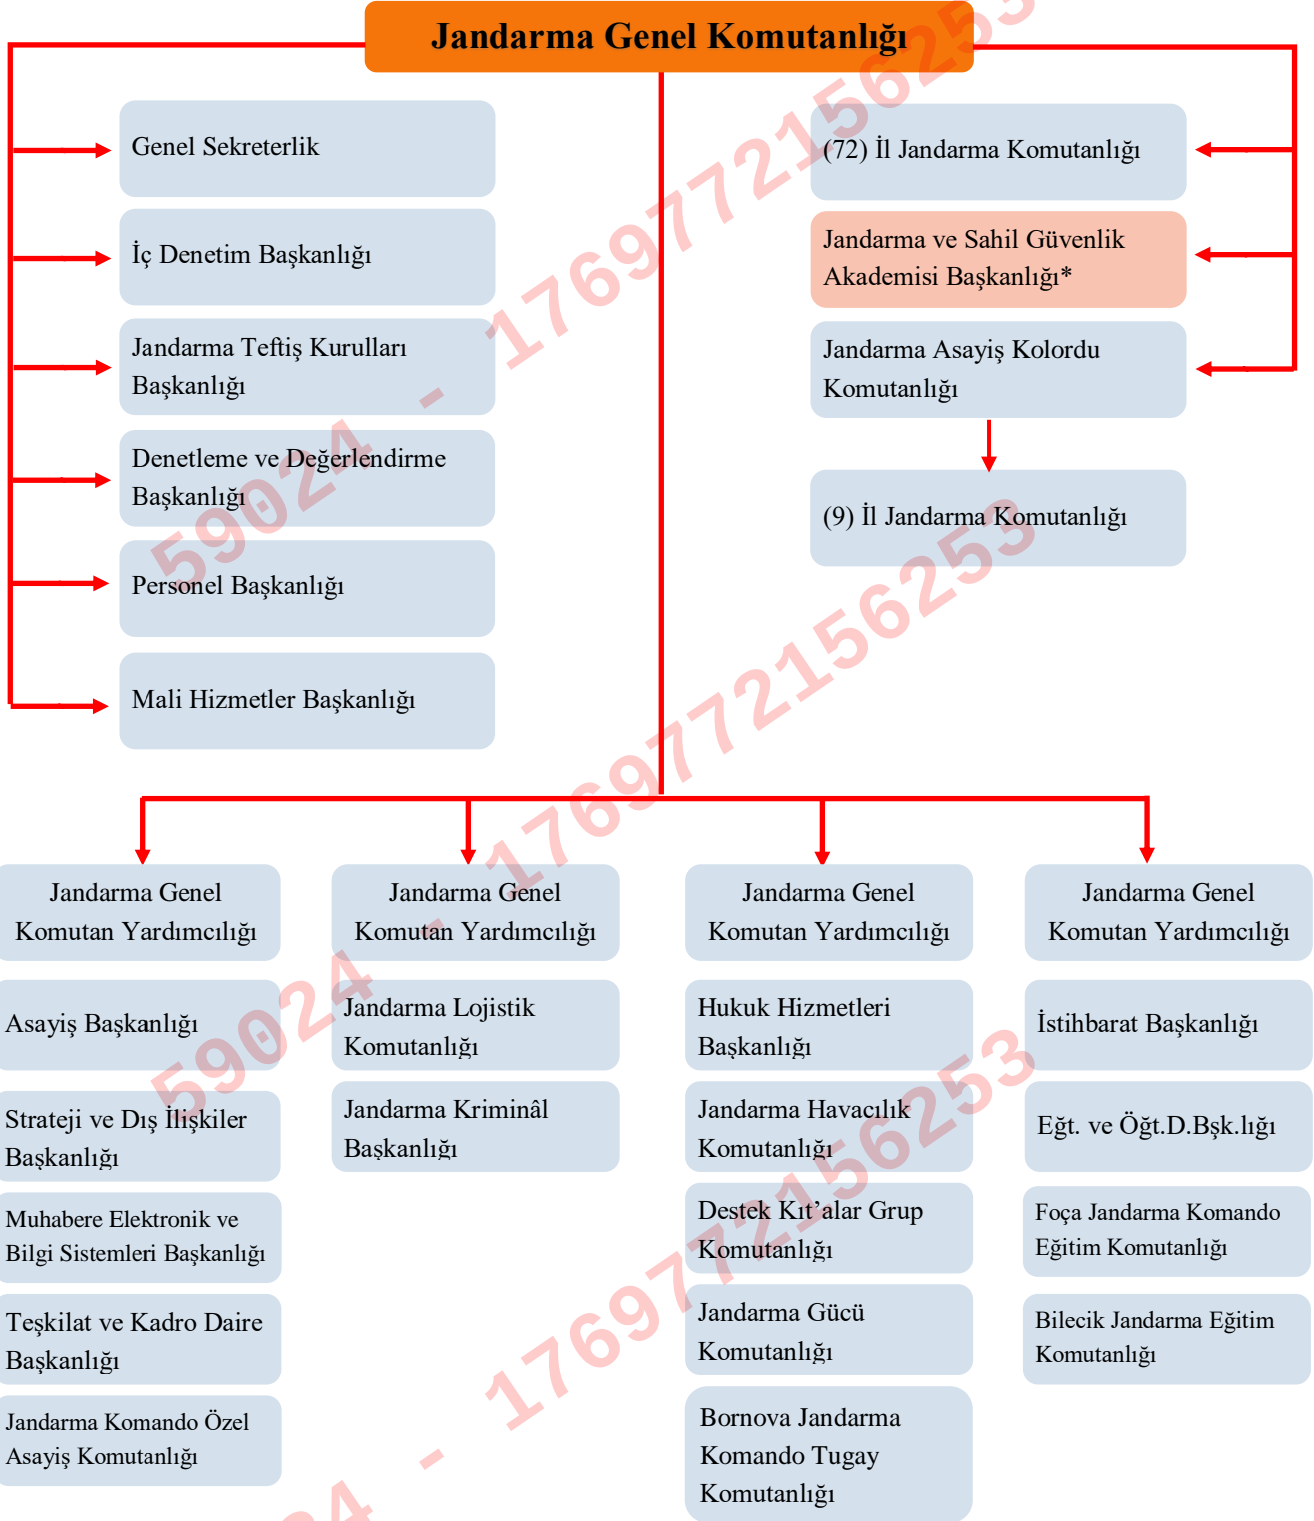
Jandarma Genel Komutanlığı

Genel Sekreterlik

İç Denetim Başkanlığı

Jandarma Teftiş Kurulları Başkanlığı

Denetleme ve Değerlendirme Başkanlığı

Personel Başkanlığı

Mali Hizmetler Başkanlığı

(72) İl Jandarma Komutanlığı

Jandarma ve Sahil Güvenlik Akademisi Başkanlığı*

Jandarma Asayiş Kolordu Komutanlığı

(9) İl Jandarma Komutanlığı

Jandarma Genel Komutan Yardımcılığı

Asayiş Başkanlığı

Strateji ve Dış İlişkiler Başkanlığı

Muhabere Elektronik ve Bilgi Sistemleri Başkanlığı

Teşkilat ve Kadro Daire Başkanlığı

Jandarma Komando Özel Asayiş Komutanlığı

Jandarma Genel Komutan Yardımcılığı

Jandarma Lojistik Komutanlığı

Jandarma Kriminâl Başkanlığı

Jandarma Genel Komutan Yardımcılığı

Hukuk Hizmetleri Başkanlığı

Jandarma Havacılık Komutanlığı

Destek Kıt'alar Grup Komutanlığı

Jandarma Gücü Komutanlığı

Bornova Jandarma Komando Tugay Komutanlığı

Jandarma Genel Komutan Yardımcılığı

İstihbarat Başkanlığı

Eğt. ve Öğt.D.Bşk.lığı

Foça Jandarma Komando Eğitim Komutanlığı

Bilecik Jandarma Eğitim Komutanlığı

59024 - 17697721562253
59024 - 17697721562253
59024 - 17697721562253